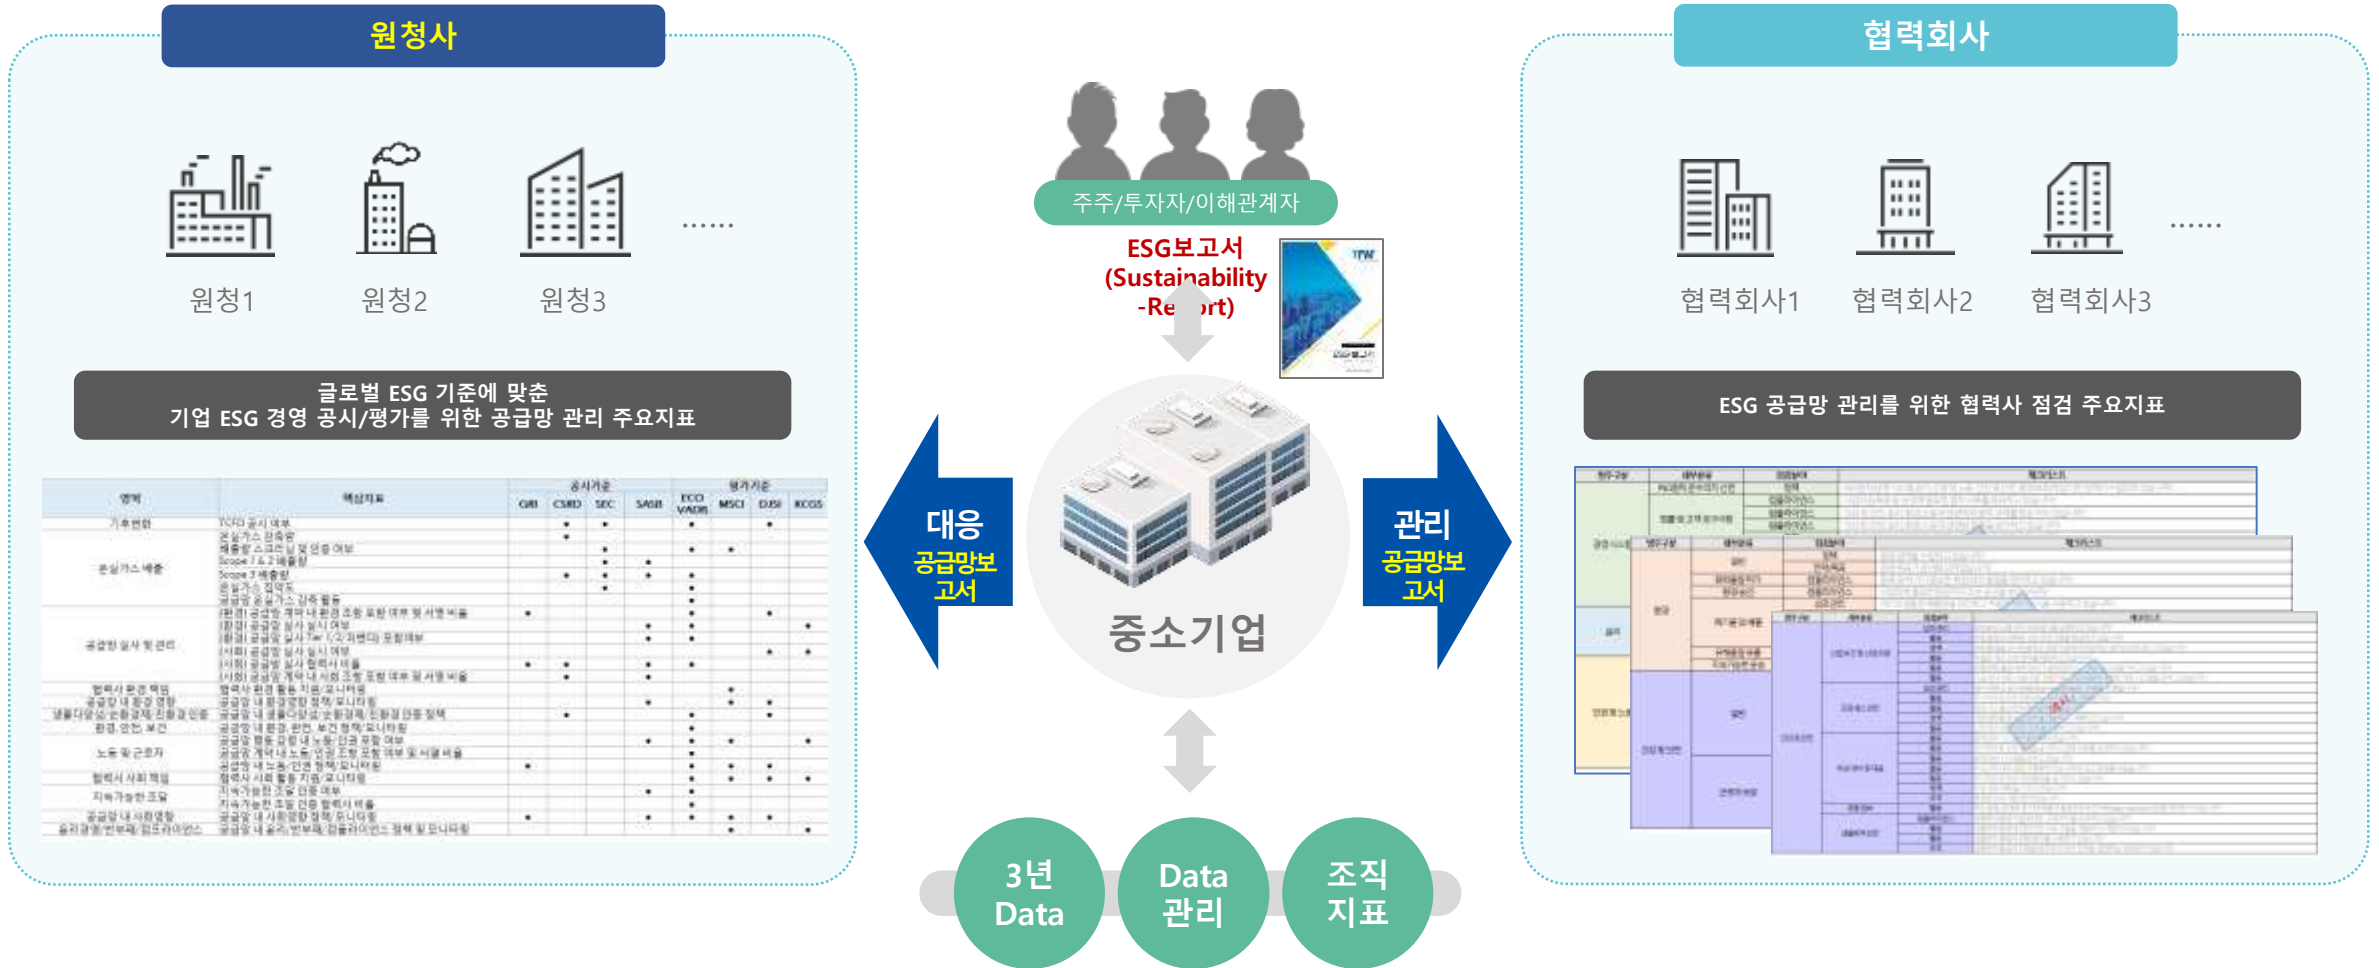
원청사

원청1 원청2 원청3 ......

글로벌 ESG 기준에 맞춘
기업 ESG 경영 공시/평가를 위한 공급망 관리 주요지표

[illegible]

주주/투자자/이해관계자

ESG보고서
(Sustainability
-Report)

대응
공급망보고서

중소기업

관리
공급망보고서

3년
Data

Data
관리

조직
지표

협력회사

협력회사1 협력회사2 협력회사3 ......

ESG 공급망 관리를 위한 협력사 점검 주요지표

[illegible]